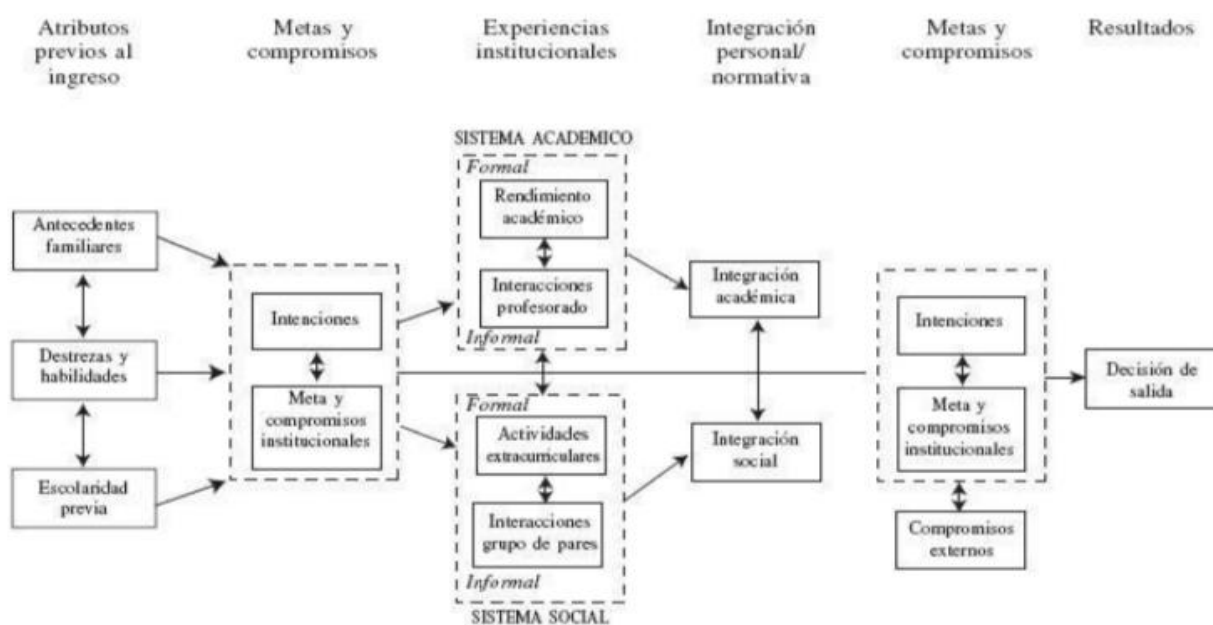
Atributos previos al ingreso

Metas y compromisos

Experiencias institucionales

Integración personal/ normativa

Metas y compromisos

Resultados

SISTEMA ACADEMICO

Formal

Rendimiento académico

Interacciones profesorado

Informal

Antecedentes familiares

Destrezas y habilidades

Escolaridad previa

Inteaciones

Meta y compromisos institucionales

Integración académica

Integración social

Intenciones

Meta y compromisos institucionales

Compromisos externos

Decisión de salida

Formal

Actividades extracurriculares

Interacciones grupo de pares

Informal

SISTEMA SOCIAL